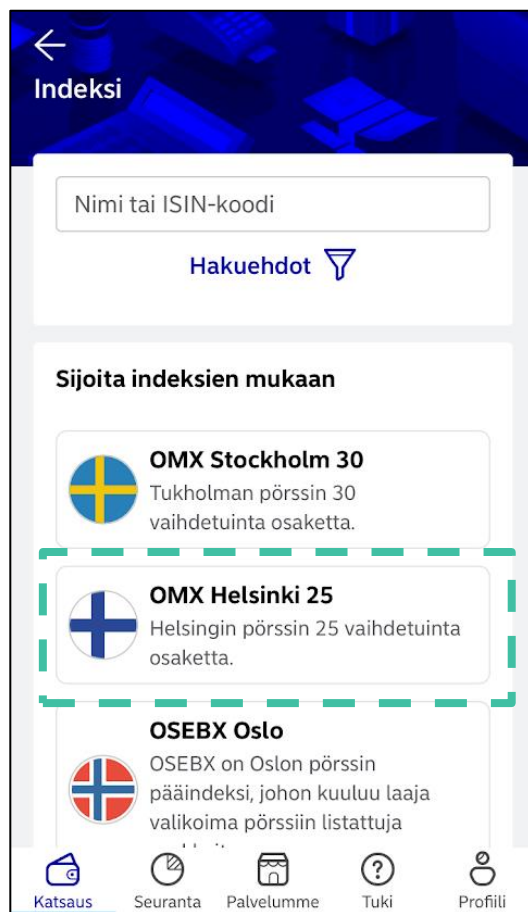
Indeksi

Nimi tai ISIN-koodi

Hakuehdot

Sijoita indeksien mukaan

OMX Stockholm 30
Tukholman pörssin 30 vaihdetuinta osaketta.

OMX Helsinki 25
Helsingin pörssin 25 vaihdetuinta osaketta.

OSEBX Oslo
OSEBX on Oslon pörssin pääindeksi, johon kuuluu laaja valikoima pörssiin listattuja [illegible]

Katsaus
Seuranta
Palvelumme
Tuki
Profiili